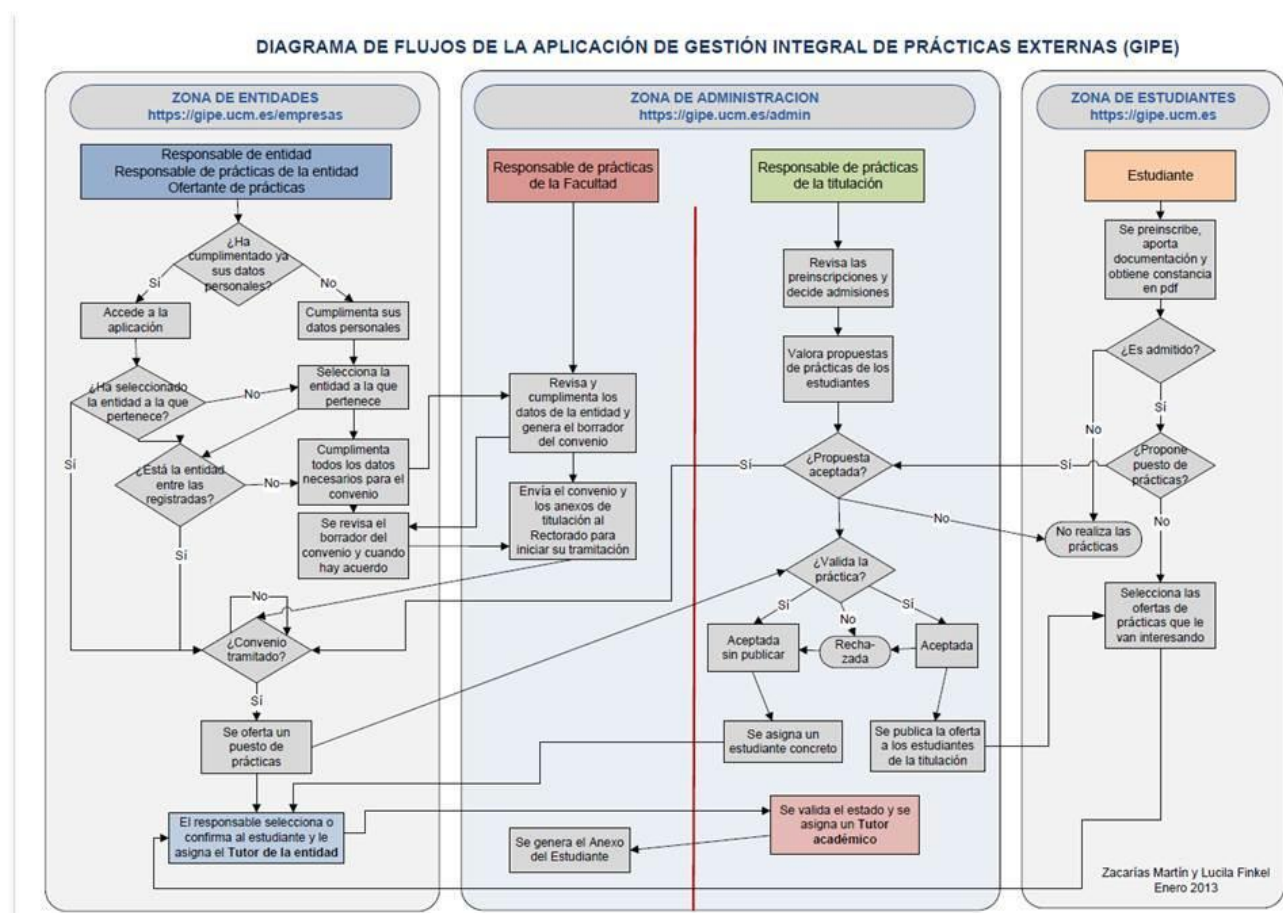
DIAGRAMA DE FLUJOS DE LA APLICACIÓN DE GESTIÓN INTEGRAL DE PRÁCTICAS EXTERNAS (GIPE)

ZONA DE ENTIDADES
https://gipe.ucm.es/empresas

Responsable de entidad
Responsable de prácticas de la entidad
Ofertante de prácticas

¿Ha cumplimentado ya sus datos personales?

Sí

No

Accede a la aplicación

Cumplimenta sus datos personales

¿Ha seleccionado la entidad a la que pertenece?

No

Selecciona la entidad a la que pertenece

Sí

¿Está la entidad entre las registradas?

No

Cumplimenta todos los datos necesarios para el convenio

Se revisa el borrador del convenio y cuando hay acuerdo

Sí

No

¿Convenio tramitado?

Sí

Se oferta un puesto de prácticas

El responsable selecciona o confirma al estudiante y le asigna el Tutor de la entidad

ZONA DE ADMINISTRACION
https://gipe.ucm.es/admin

Responsable de prácticas de la Facultad

Revisa y cumplimenta los datos de la entidad y genera el borrador del convenio

Envía el convenio y los anexos de titulación al Rectorado para iniciar su tramitación

Se genera el Anexo del Estudiante

Responsable de prácticas de la titulación

Revisa las preinscripciones y decide admisiones

Valora propuestas de prácticas de los estudiantes

Sí

¿Propuesta aceptada?

No

¿Valida la práctica?

Sí

No

Sí

Aceptada sin publicar

Recha-zada

Aceptada

Se asigna un estudiante concreto

Se publica la oferta a los estudiantes de la titulación

Se valida el estado y se asigna un Tutor académico

ZONA DE ESTUDIANTES
https://gipe.ucm.es

Estudiante

Se preinscribe, aporta documentación y obtiene constancia en pdf

¿Es admitido?

Sí

No

Sí

¿Propone puesto de prácticas?

No

No realiza las prácticas

Selecciona las ofertas de prácticas que le van interesando

Zacarías Martín y Lucila Finkel
Enero 2013